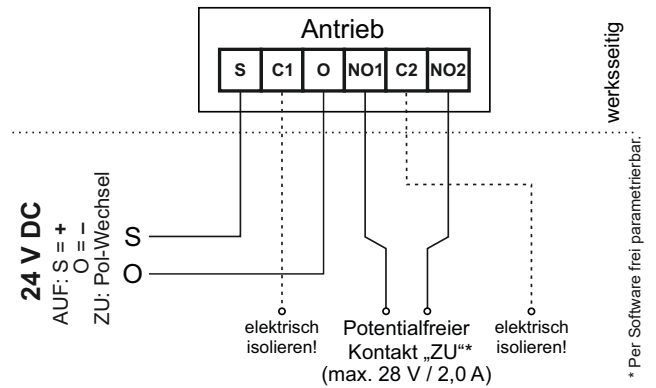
Antrieb

| S | C1 | O | NO1 | C2 | NO2 |
|---|---|---|---|---|---|

werksseitig

24 V DC
AUF: S = +
O = −
ZU: Pol-Wechsel

S
O

elektrisch isolieren!

Potentialfreier Kontakt „ZU“*
(max. 28 V / 2,0 A)

elektrisch isolieren!

* Per Software frei parametrierbar.